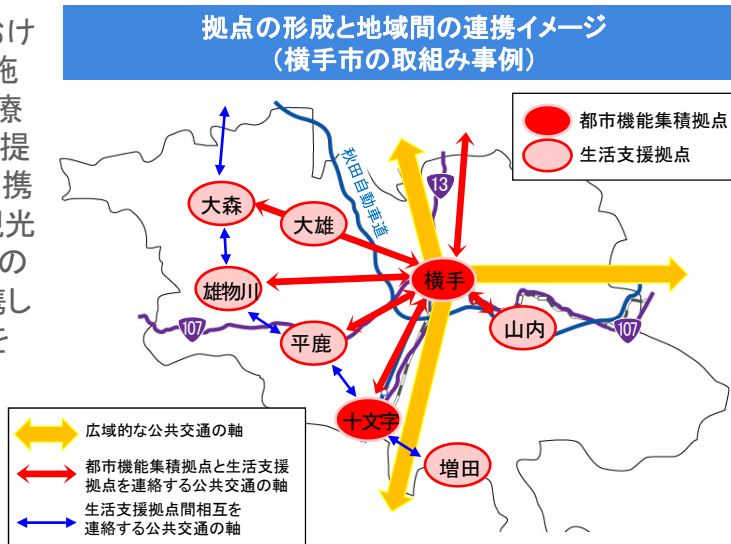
おけ
施
療
提
携
光
の
し
を

拠点の形成と地域間の連携イメージ
（横手市の取組み事例）

都市機能集積拠点
生活支援拠点

秋田自動車道
13
107
107

大森
大雄
雄物川
横手
平鹿
山内
十文字
増田

広域的な公共交通の軸
都市機能集積拠点と生活支援拠点を連絡する公共交通の軸
生活支援拠点間相互を連絡する公共交通の軸